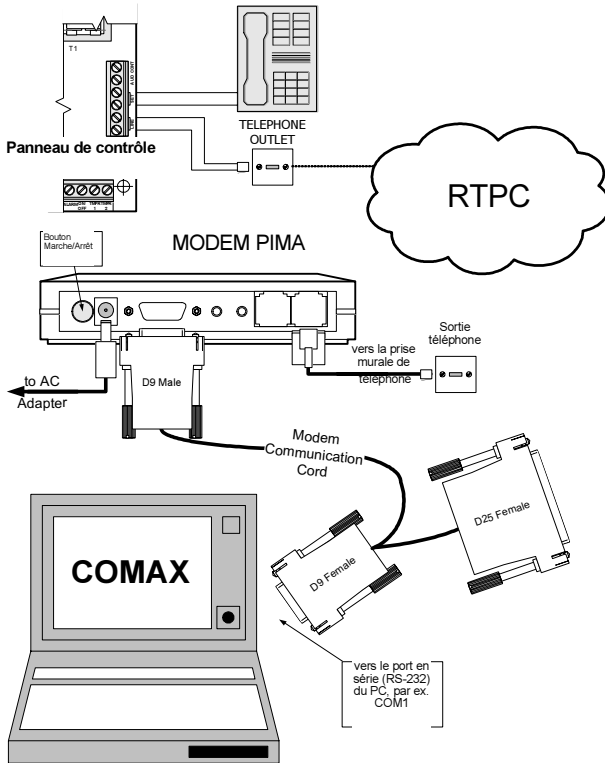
T1

Panneau de contrôle

TELEPHONE OUTLET

RTPC

Bouton Marche/Arrêt

MODEM PIMA

Sortie téléphone

vers la prise murale de téléphone

to AC Adapter

D9 Male

Modem Communication Cord

D25 Female

D9 Female

COMAX

vers le port en série (RS-232) du PC, par ex. COM1